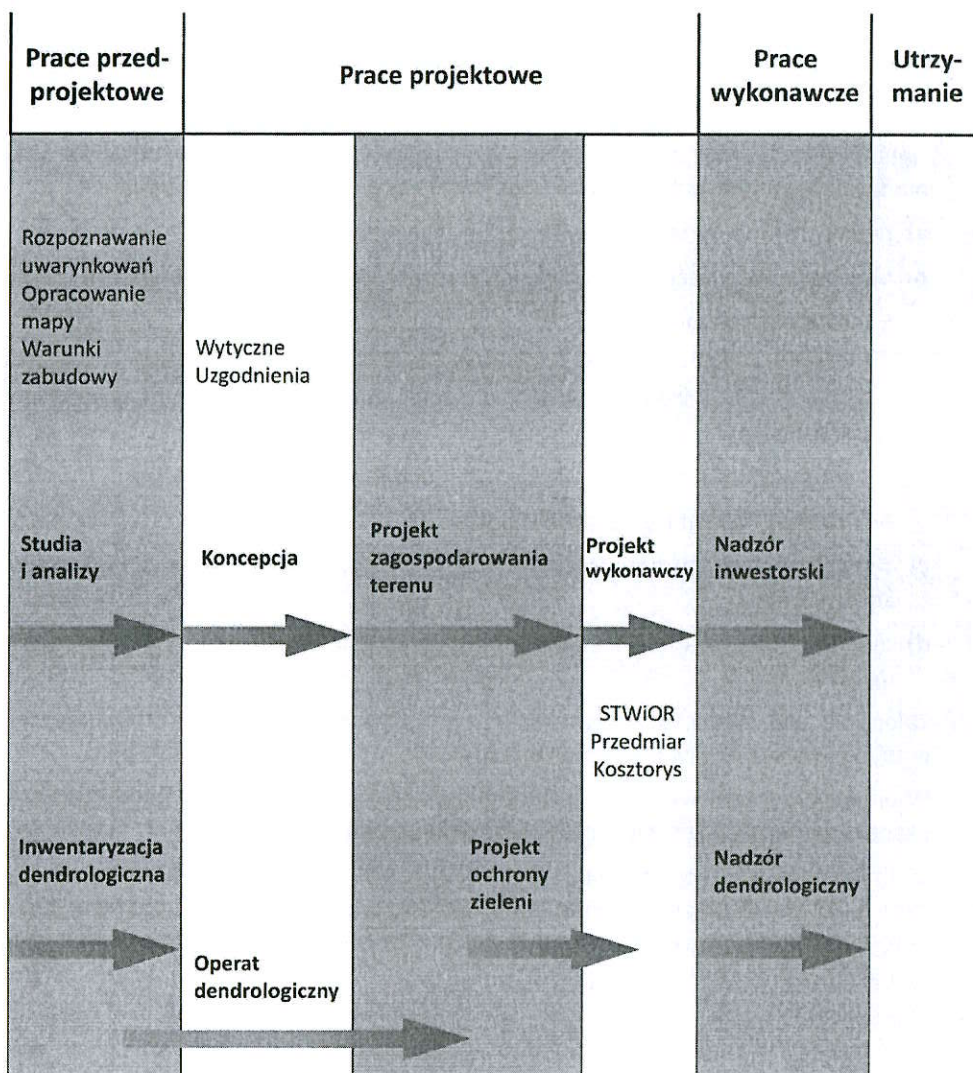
Prace przedprojektowe

Prace projektowe

Prace wykonawcze

Utrzymanie

Rozpoznawanie uwarynkowań Opracowanie mapy Warunki zabudowy

Wytyczne Uzgodnienia

Studia i analizy

Koncepcja

Projekt zagospodarowania terenu

Projekt wykonawczy

Nadzór inwestorski

STWiOR Przedmiar Kosztorys

Inwentaryzacja dendrologiczna

Projekt ochrony zieleni

Nadzór dendrologiczny

Operat dendrologiczny